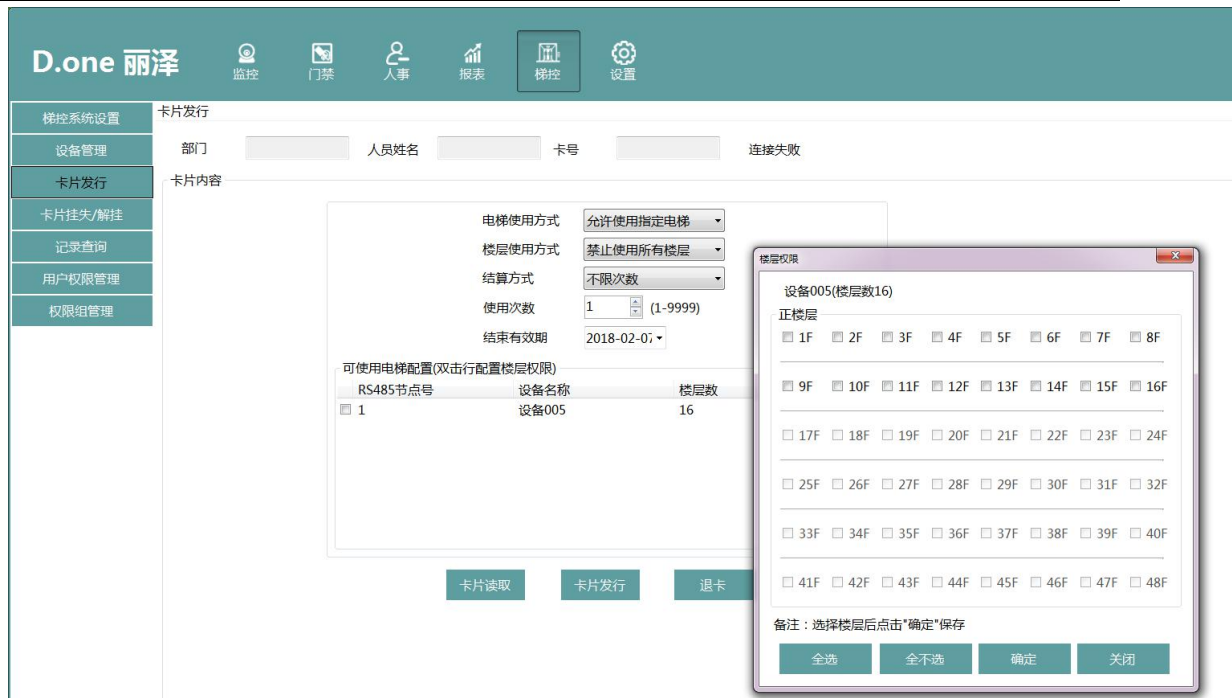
D.one 丽泽

监控 门禁 人事 报表 梯控 设置

梯控系统设置
设备管理
卡片发行
卡片挂失/解挂
记录查询
用户权限管理
权限组管理

卡片发行

部门 人员姓名 卡号 连接失败

卡片内容

电梯使用方式 允许使用指定电梯
楼层使用方式 禁止使用所有楼层
结算方式 不限次数
使用次数 1 (1-9999)
结束有效期 2018-02-07

可使用电梯配置(双击行配置楼层权限)

| RS485节点号 | 设备名称 | 楼层数 |
|---|---|---|
| 1 | 设备005 | 16 |

卡片读取 卡片发行 退卡

楼层权限

设备005(楼层数16)

正楼层

1F 2F 3F 4F 5F 6F 7F 8F
9F 10F 11F 12F 13F 14F 15F 16F
17F 18F 19F 20F 21F 22F 23F 24F
25F 26F 27F 28F 29F 30F 31F 32F
33F 34F 35F 36F 37F 38F 39F 40F
41F 42F 43F 44F 45F 46F 47F 48F

备注：选择楼层后点击"确定"保存

全选 全不选 确定 关闭